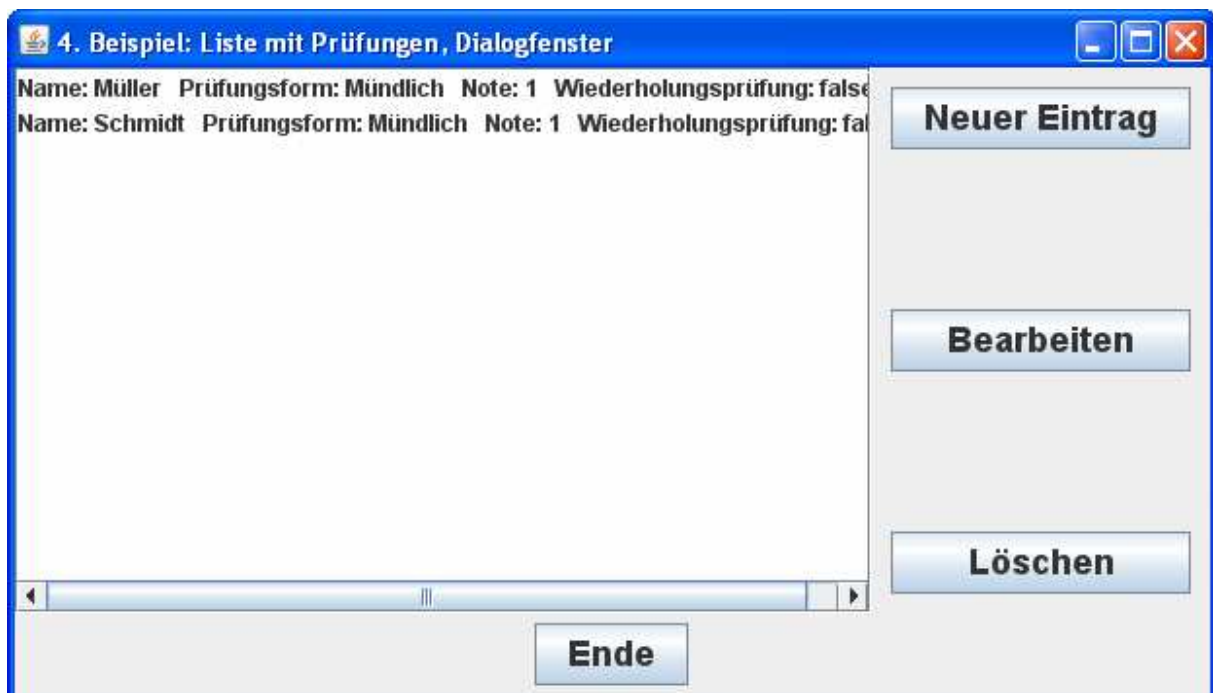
4. Beispiel: Liste mit Prüfungen, Dialogfenster

Name: Müller Prüfungsform: Mündlich Note: 1 Wiederholungsprüfung: false
Name: Schmidt Prüfungsform: Mündlich Note: 1 Wiederholungsprüfung: fal

Neuer Eintrag

Bearbeiten

Löschen

Ende